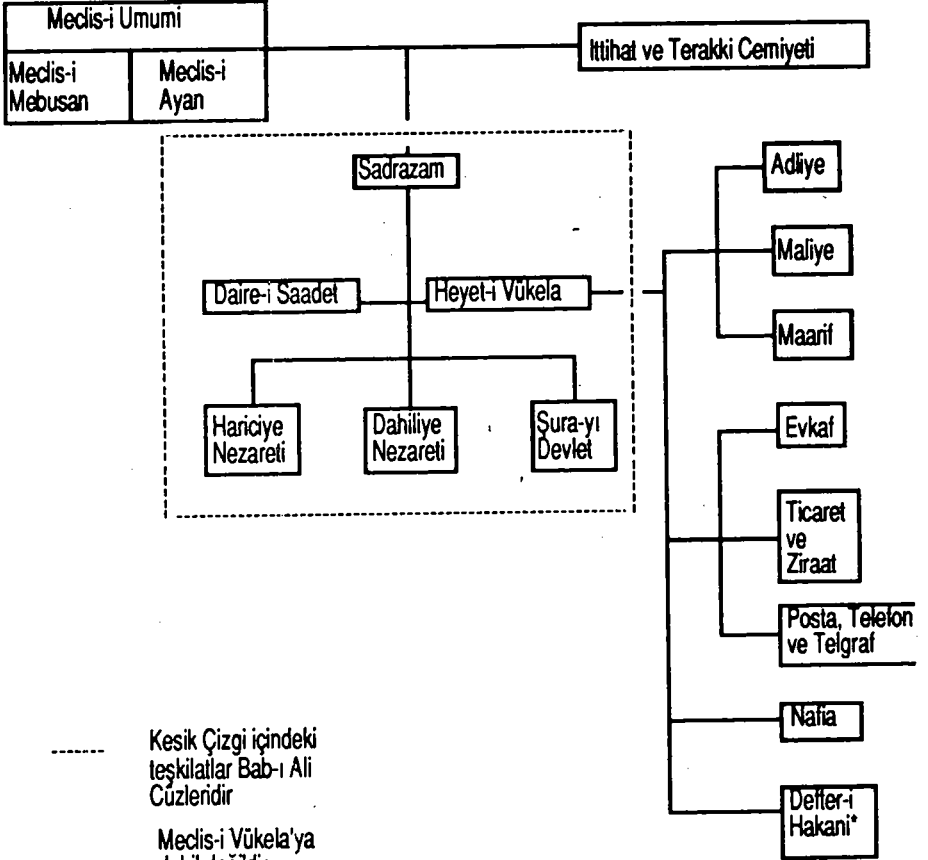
Meclis-i Umumi

Meclis-i Mebusan

Meclis-i Ayan

Ittihat ve Terakki Cemiyeti

Sadrazam

Daire-i Saadet

Heyet-i Vükela

Hariciye Nezareti

Dahiliye Nezareti

Şura-yı Devlet

Adliye

Maliye

Maarif

Evkaf

Ticaret ve Ziraat

Posta, Telefon ve Telgraf

Nafia

Defter-i Hakani*

------- Kesik Çizgi içindeki teşkilatlar Bab-ı Ali Cüzleridir

Meclis-i Vükela'ya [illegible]